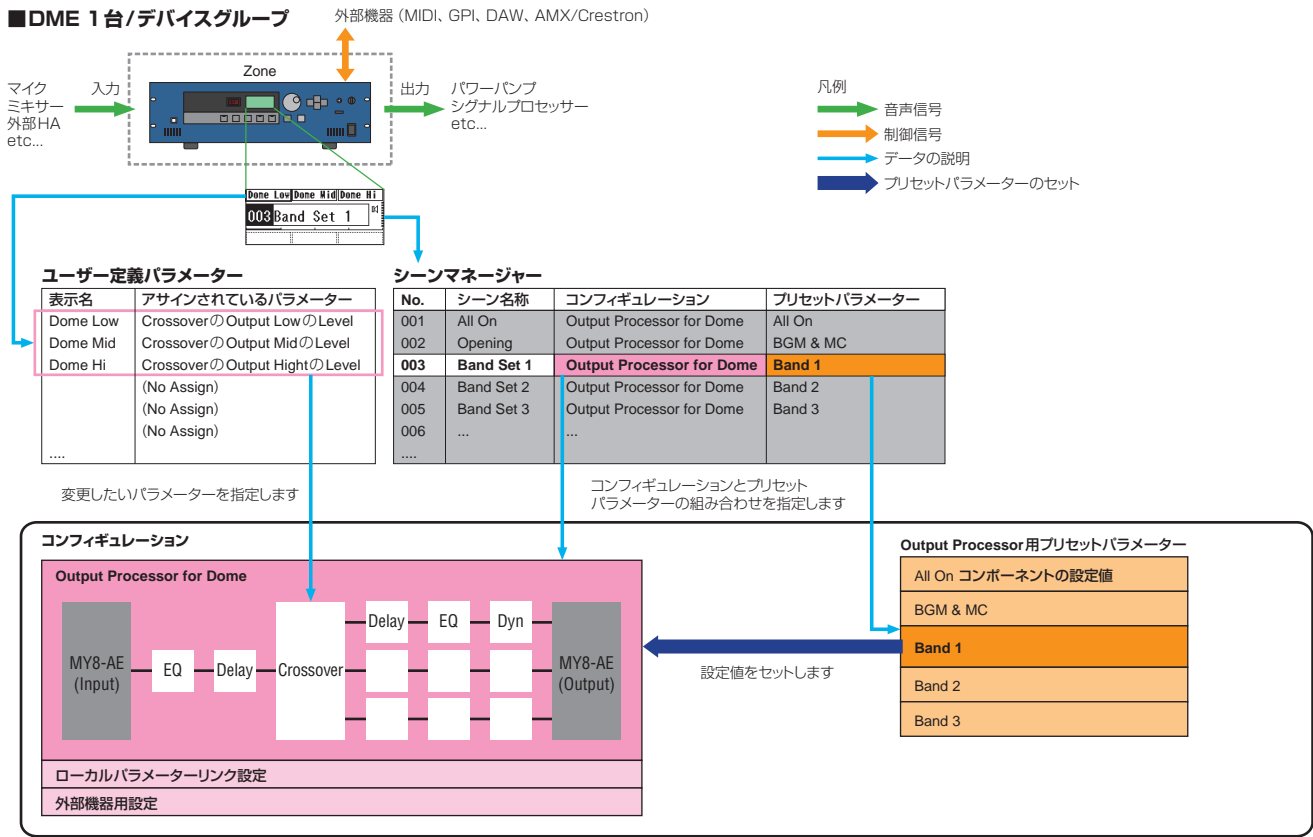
■DME 1台/デバイスグループ

外部機器 (MIDI、GPI、DAW、AMX/Crestron)

Zone

マイク
ミキサー
外部HA
etc...

入力

出力

パワーパンプ
シグナルプロセッサー
etc...

凡例
音声信号
制御信号
データの説明
プリセットパラメーターのセット

Done Low | Done Mid | Done Hi
003 Band Set 1

ユーザー定義パラメーター

| 表示名 | アサインされているパラメーター |
|---|---|
| Dome Low | CrossoverのOutput LowのLevel |
| Dome Mid | CrossoverのOutput MidのLevel |
| Dome Hi | CrossoverのOutput HightのLevel |
| | (No Assign) |
| | (No Assign) |
| | (No Assign) |
| .... | |

シーンマネージャー

| No. | シーン名称 | コンフィギュレーション | プリセットパラメーター |
|---|---|---|---|
| 001 | All On | Output Processor for Dome | All On |
| 002 | Opening | Output Processor for Dome | BGM & MC |
| 003 | Band Set 1 | Output Processor for Dome | Band 1 |
| 004 | Band Set 2 | Output Processor for Dome | Band 2 |
| 005 | Band Set 3 | Output Processor for Dome | Band 3 |
| 006 | ... | ... | |
| .... | | | |

変更したいパラメーターを指定します

コンフィギュレーションとプリセットパラメーターの組み合わせを指定します

コンフィギュレーション

Output Processor for Dome

MY8-AE (Input)
EQ
Delay
Crossover
Delay
EQ
Dyn
MY8-AE (Output)

ローカルパラメーターリンク設定
外部機器用設定

設定値をセットします

Output Processor用プリセットパラメーター
All On コンポーネントの設定値
BGM & MC
Band 1
Band 2
Band 3